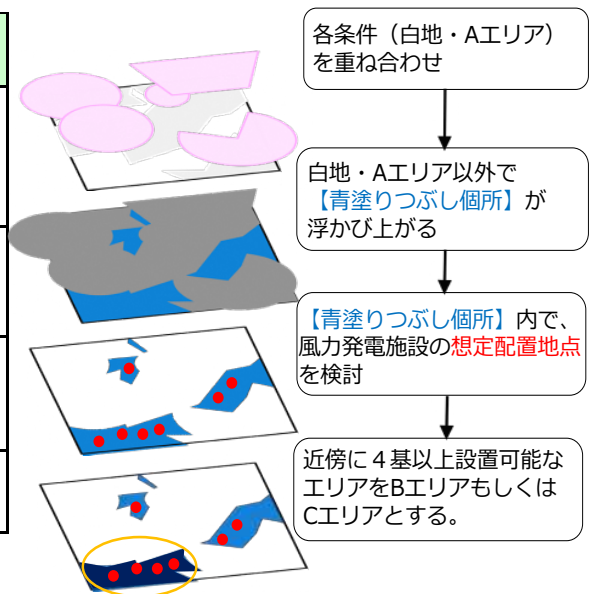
各条件（白地・Aエリア）を重ね合わせ

白地・Aエリア以外で【青塗りつぶし個所】が浮かび上がる

【青塗りつぶし個所】内で、風力発電施設の想定配置地点を検討

近傍に４基以上設置可能なエリアをBエリアもしくはCエリアとする。